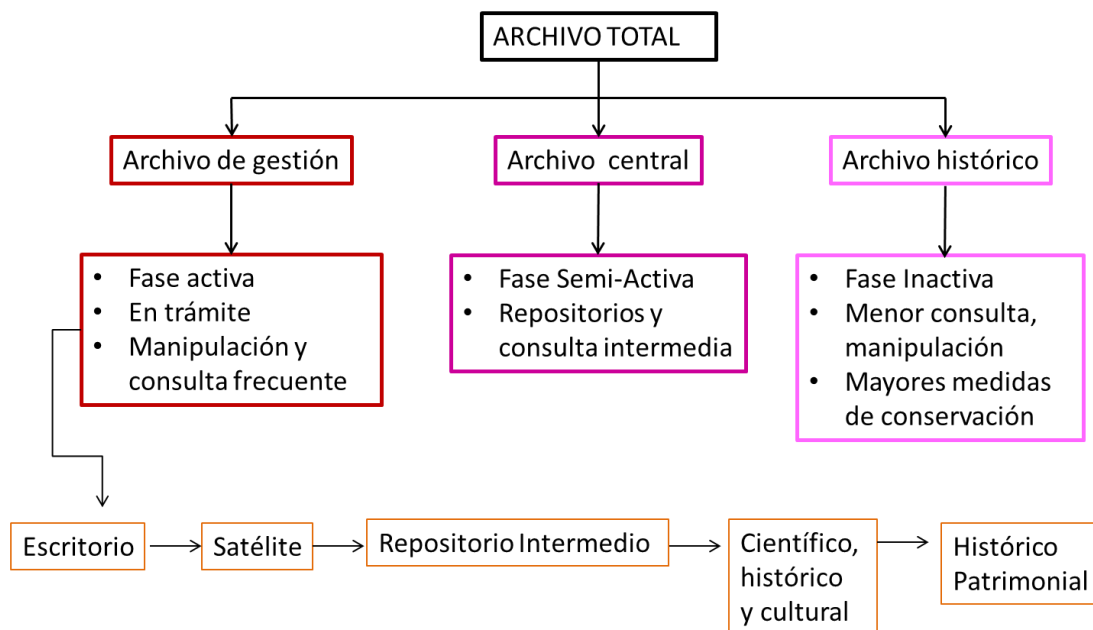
ARCHIVO TOTAL

Archivo de gestión

- Fase activa
- En trámite
- Manipulación y consulta frecuente

Archivo central

- Fase Semi-Activa
- Repositorios y consulta intermedia

Archivo histórico

- Fase Inactiva
- Menor consulta, manipulación
- Mayores medidas de conservación

Escritorio

Satélite

Repositorio Intermedio

Científico, histórico y cultural

Histórico Patrimonial